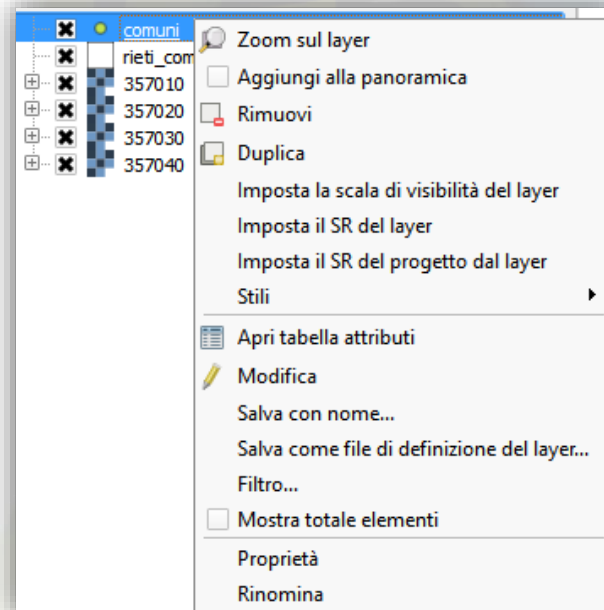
comuni
rieti_com
357010
357020
357030
357040

Zoom sul layer
Aggiungi alla panoramica
Rimuovi
Duplica
Imposta la scala di visibilità del layer
Imposta il SR del layer
Imposta il SR del progetto dal layer
Stili
Apri tabella attributi
Modifica
Salva con nome...
Salva come file di definizione del layer...
Filtro...
Mostra totale elementi
Proprietà
Rinomina